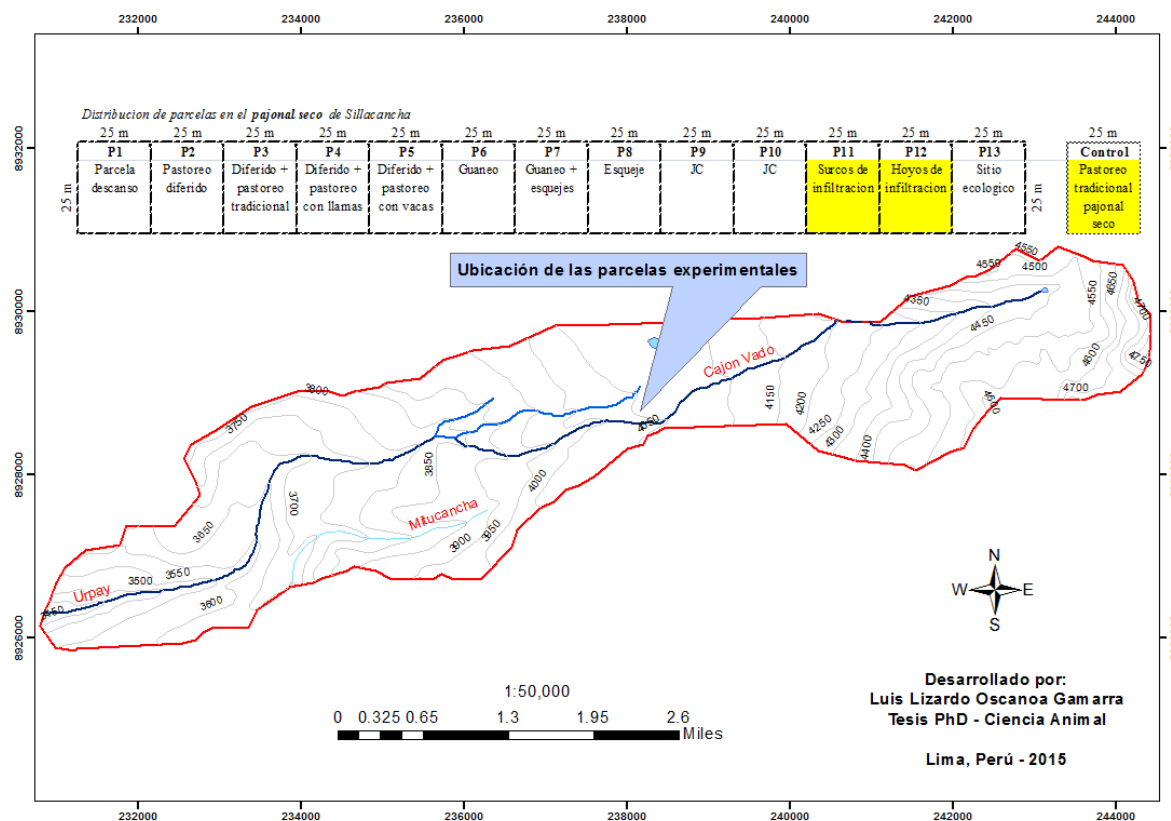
232000 234000 236000 238000 240000 242000 244000

8932000
8930000
8928000
8926000

Distribucion de parcelas en el pajonal seco de Sillacancha

25 m

| 25 m | 25 m | 25 m | 25 m | 25 m | 25 m | 25 m | 25 m | 25 m | 25 m | 25 m | 25 m | 25 m | 25 m |
|---|---|---|---|---|---|---|---|---|---|---|---|---|---|
| P1 | P2 | P3 | P4 | P5 | P6 | P7 | P8 | P9 | P10 | P11 | P12 | P13 | Control |
| Parcela descanso | Pastoreo diferido | Diferido + pastoreo tradicional | Diferido + pastoreo con llamas | Diferido + pastoreo con vacas | Guaneo | Guaneo + esquejes | Esqueje | JC | JC | Surcos de infiltracion | Hoyos de infiltracion | Sitio ecologico | Pastoreo tradicional pajonal seco |

25 m

Ubicación de las parcelas experimentales

Cajon Vado

Mitucancha

Urpay

3450 3500 3550 3600 3650 3700 3750 3800 3850 3900 3950 4000 4050 4150 4200 4250 4300 4350 4400 4450 4500 4550 4600 4650 4700 4750 4800

N
W E
S

1:50,000
0 0.325 0.65 1.3 1.95 2.6
Miles

Desarrollado por:
Luis Lizardo Oscanoa Gamarra
Tesis PhD - Ciencia Animal

Lima, Perú - 2015